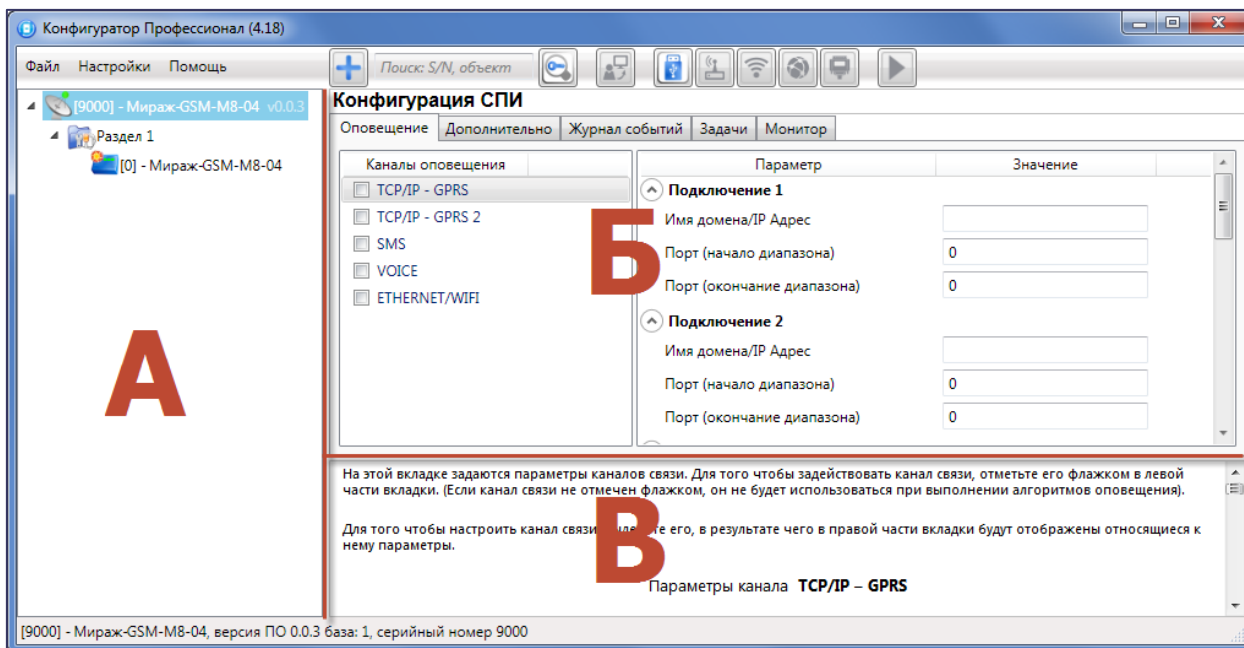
Конфигуратор Профессионал (4.18)

Файл Настройки Помощь

Поиск: S/N, объект

[9000] - Мираж-GSM-M8-04 v0.0.3
Раздел 1
[0] - Мираж-GSM-M8-04

А

Конфигурация СПИ

Оповещение | Дополнительно | Журнал событий | Задачи | Монитор

Каналы оповещения
TCP/IP - GPRS
TCP/IP - GPRS 2
SMS
VOICE
ETHERNET/WIFI

Б

| Параметр | Значение |
|---|---|
| Подключение 1 | |
| Имя домена/IP Адрес | |
| Порт (начало диапазона) | 0 |
| Порт (окончание диапазона) | 0 |
| Подключение 2 | |
| Имя домена/IP Адрес | |
| Порт (начало диапазона) | 0 |
| Порт (окончание диапазона) | 0 |

На этой вкладке задаются параметры каналов связи. Для того чтобы задействовать канал связи, отметьте его флажком в левой части вкладки. (Если канал связи не отмечен флажком, он не будет использоваться при выполнении алгоритмов оповещения).

Для того чтобы настроить канал связи, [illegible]ите его, в результате чего в правой части вкладки будут отображены относящиеся к нему параметры.

В

Параметры канала TCP/IP – GPRS

[9000] - Мираж-GSM-M8-04, версия ПО 0.0.3 база: 1, серийный номер 9000